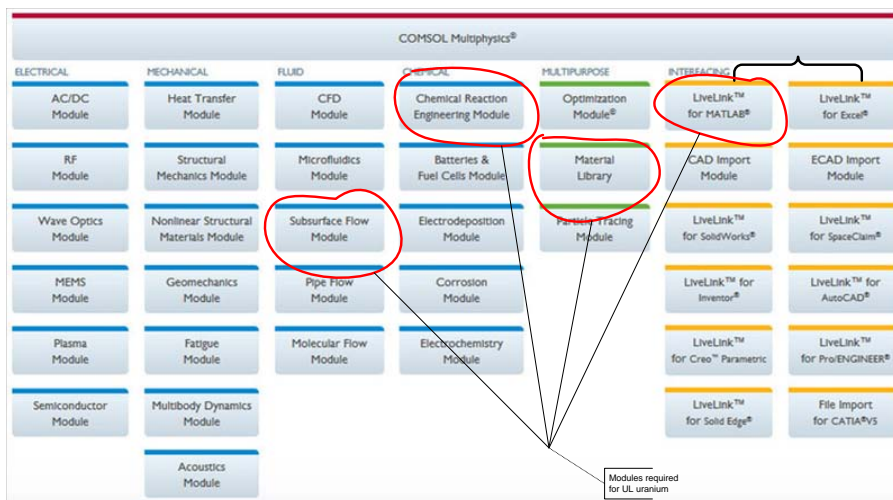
COMSOL Multiphysics®

ELECTRICAL

AC/DC Module

RF Module

Wave Optics Module

MEMS Module

Plasma Module

Semiconductor Module

MECHANICAL

Heat Transfer Module

Structural Mechanics Module

Nonlinear Structural Materials Module

Geomechanics Module

Fatigue Module

Multibody Dynamics Module

Acoustics Module

FLUID

CFD Module

Microfluidics Module

Subsurface Flow Module

Pipe Flow Module

Molecular Flow Module

CHEMICAL

Chemical Reaction Engineering Module

Batteries & Fuel Cells Module

Electrodeposition Module

Corrosion Module

Electrochemistry Module

MULTIPURPOSE

Optimization Module®

Material Library

Particle Tracing Module

INTERFACING

LiveLink™ for MATLAB®

CAD Import Module

LiveLink™ for SolidWorks®

LiveLink™ for Inventor®

LiveLink™ for Creo™ Parametric

LiveLink™ for Solid Edge®

LiveLink™ for Excel®

ECAD Import Module

LiveLink™ for SpaceClaim®

LiveLink™ for AutoCAD®

LiveLink™ for Pro/ENGINEER®

File Import for CATIA®V5

Modules required for UL uranium